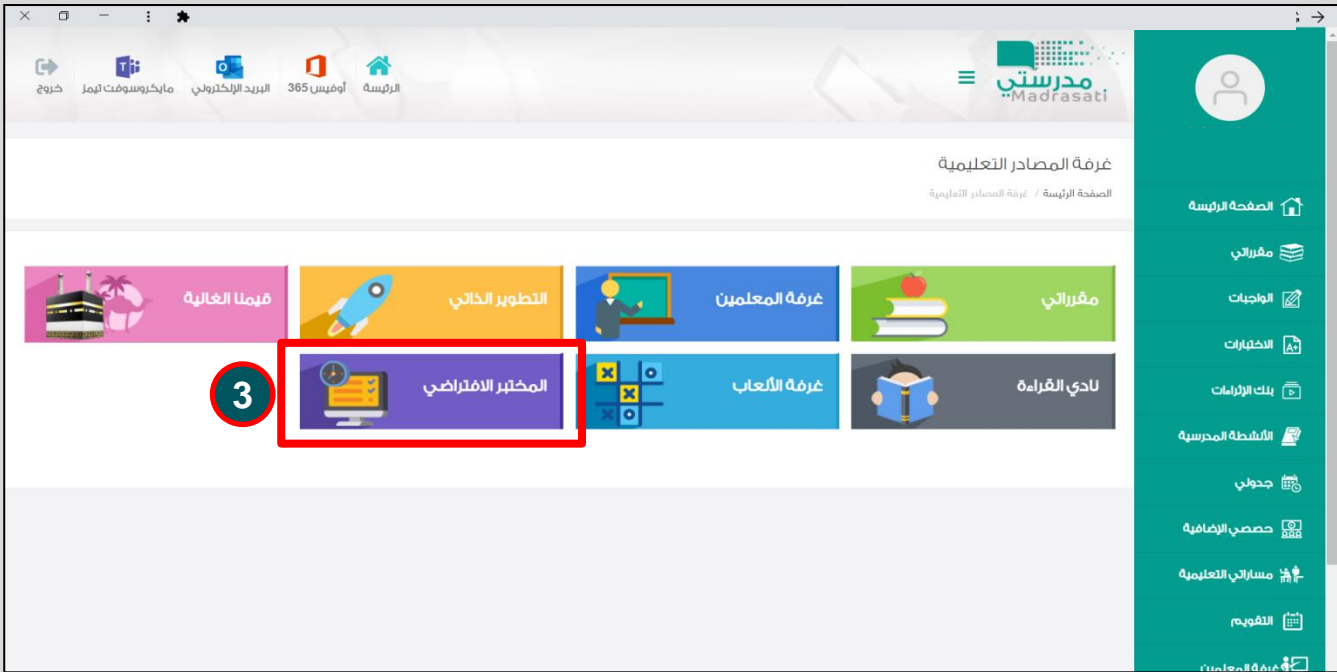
مدرستي
Madrasati

الرئيسة
أوفيس 365
البريد الإلكتروني
مايكروسوفت تيمز
خروج

غرفة المصادر التعليمية
الصفحة الرئيسة / غرفة المصادر التعليمية

مقرراتي
غرفة المعلمين
التطوير الذاتي
قيمنا الغالية
نادي القراءة
غرفة الألعاب
المختبر الافتراضي

3

الصفحة الرئيسة
مقرراتي
الواجبات
الاختبارات
بنك الإثراءات
الأنشطة المدرسية
جدولي
حصصي الإضافية
مساراتي التعليمية
التقويم
غرفة المعلمين